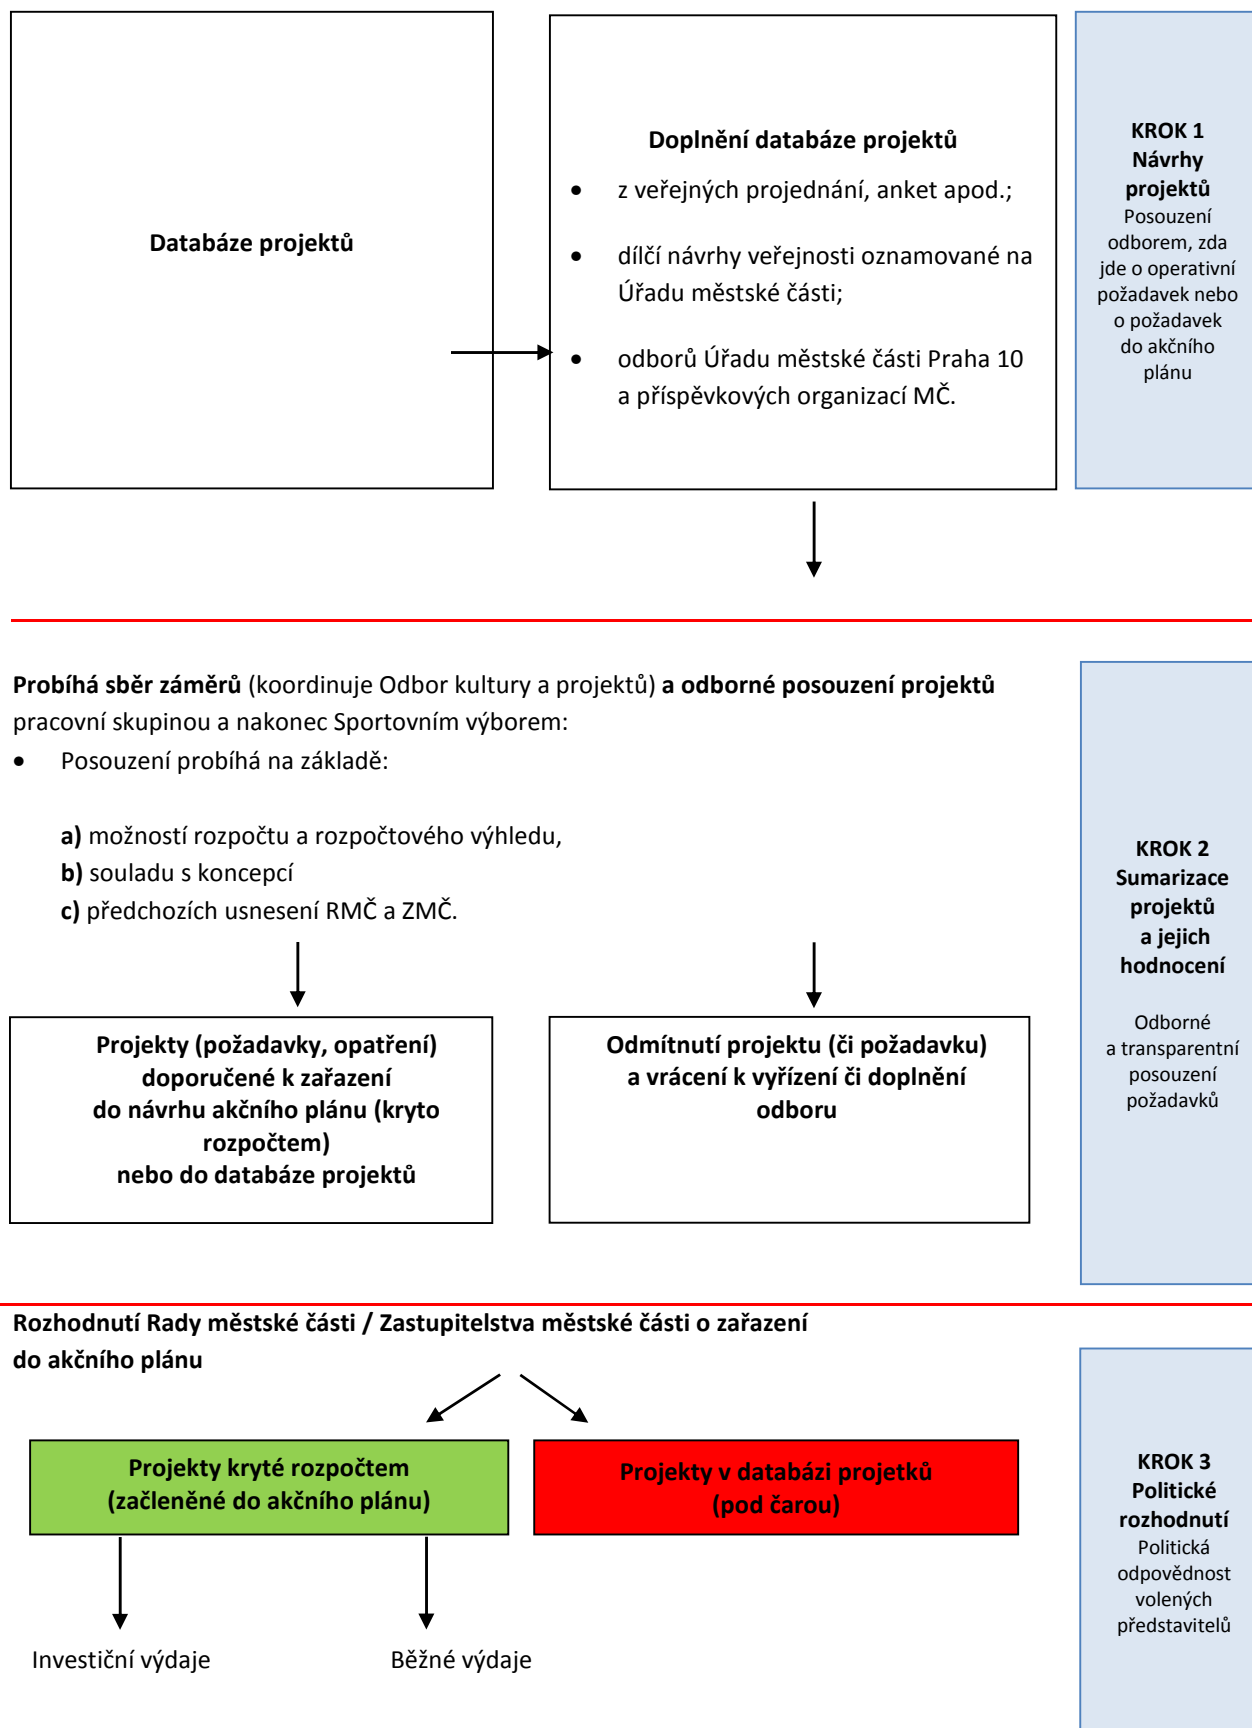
Databáze projektů

Doplnění databáze projektů

- z veřejných projednání, anket apod.;
- dílčí návrhy veřejnosti oznamované na Úřadu městské části;
- odborů Úřadu městské části Praha 10 a příspěvkových organizací MČ.

KROK 1
Návrhy projektů
Posouzení odborem, zda jde o operativní požadavek nebo o požadavek do akčního plánu

**Probíhá sběr záměrů** (koordinuje Odbor kultury a projektů) **a odborné posouzení projektů** pracovní skupinou a nakonec Sportovním výborem:

- Posouzení probíhá na základě:

**a)** možností rozpočtu a rozpočtového výhledu,
**b)** souladu s koncepcí
**c)** předchozích usnesení RMČ a ZMČ.

Projekty (požadavky, opatření) doporučené k zařazení do návrhu akčního plánu (kryto rozpočtem) nebo do databáze projektů

Odmítnutí projektu (či požadavku) a vrácení k vyřízení či doplnění odboru

KROK 2
Sumarizace projektů a jejich hodnocení

Odborné a transparentní posouzení požadavků

Rozhodnutí Rady městské části / Zastupitelstva městské části o zařazení do akčního plánu

Projekty kryté rozpočtem (začleněné do akčního plánu)

Projekty v databázi projektů (pod čarou)

Investiční výdaje

Běžné výdaje

KROK 3
Politické rozhodnutí
Politická odpovědnost volených představitelů